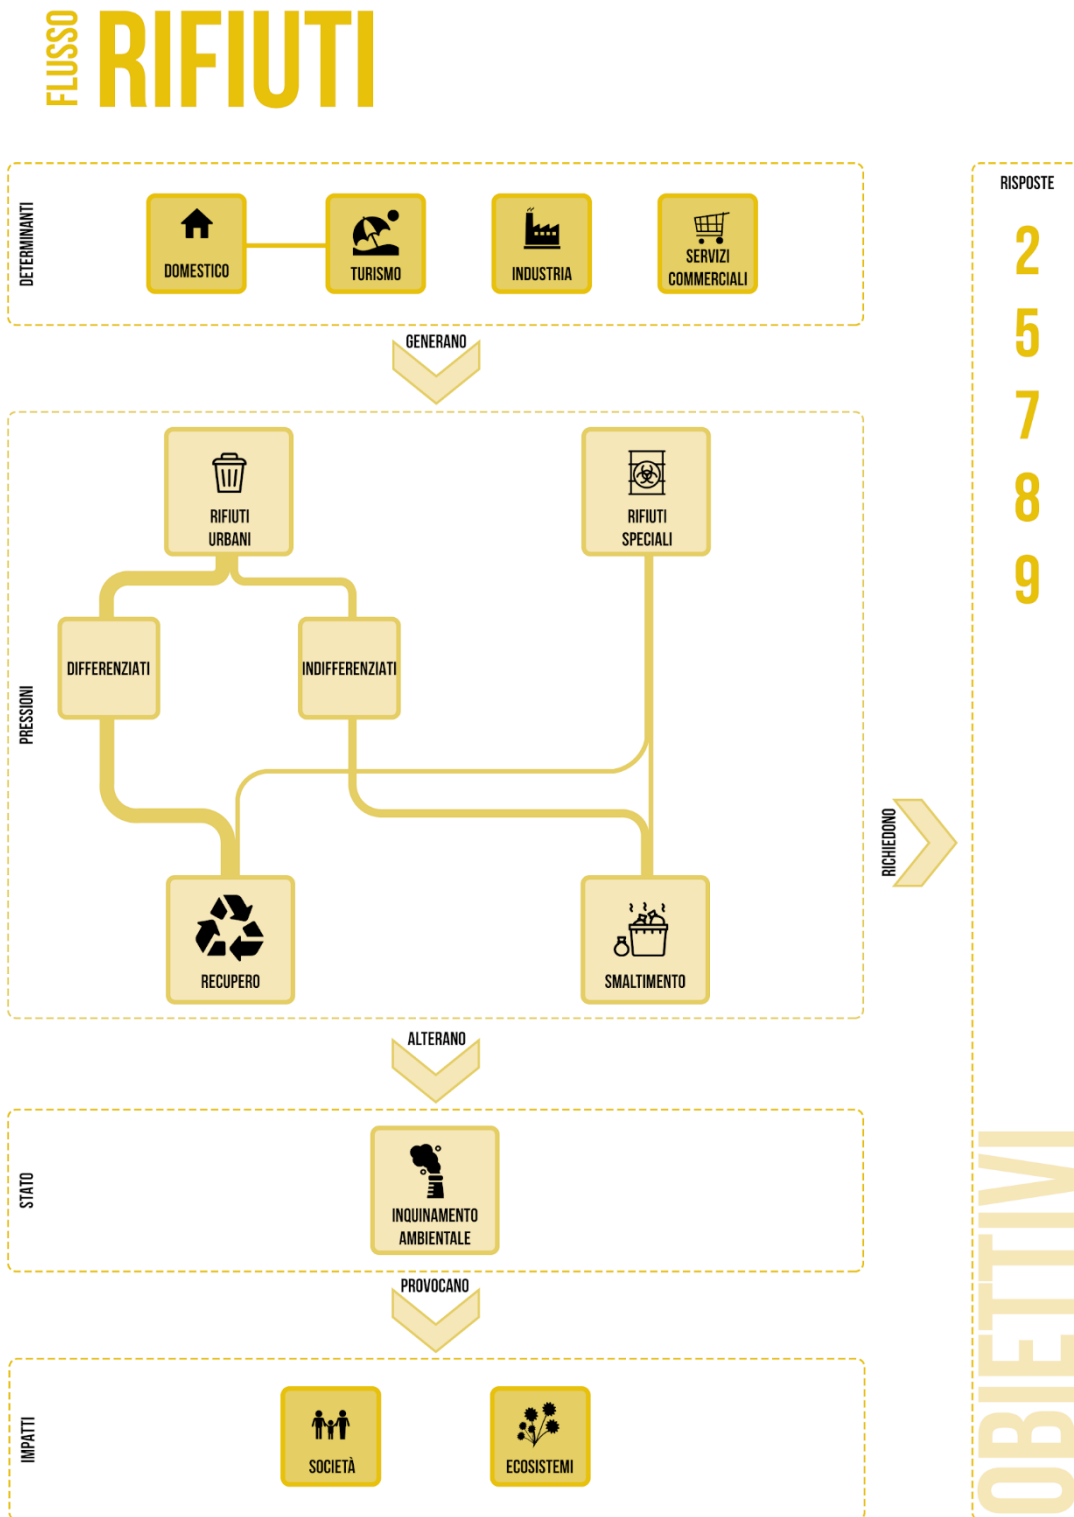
FLUSSO RIFIUTI

DETERMINANTI

DOMESTICO

TURISMO

INDUSTRIA

SERVIZI COMMERCIALI

GENERANO

PRESSIONI

RIFIUTI URBANI

RIFIUTI SPECIALI

DIFFERENZIATI

INDIFFERENZIATI

RECUPERO

SMALTIMENTO

ALTERANO

STATO

INQUINAMENTO AMBIENTALE

PROVOCANO

IMPATTI

SOCIETÀ

ECOSISTEMI

RICHIEDONO

RISPOSTE

2

5

7

8

9

OBIETTIVI